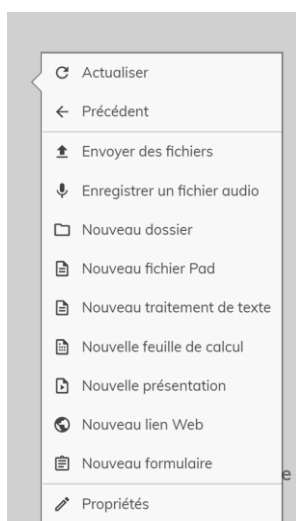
Actualiser

Précédent

Envoyer des fichiers

Enregistrer un fichier audio

Nouveau dossier

Nouveau fichier Pad

Nouveau traitement de texte

Nouvelle feuille de calcul

Nouvelle présentation

Nouveau lien Web

Nouveau formulaire

Propriétés